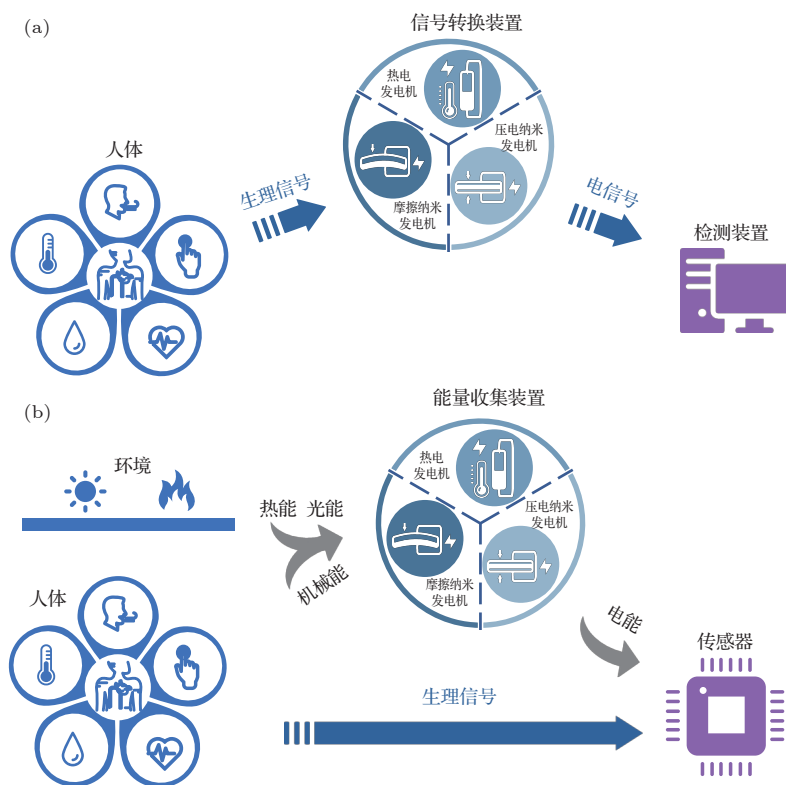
(a)

信号转换装置

热电发电机

压电纳米发电机

摩擦纳米发电机

人体

生理信号

电信号

检测装置

(b)

能量收集装置

环境

热电发电机

压电纳米发电机

摩擦纳米发电机

热能 光能

机械能

人体

电能

传感器

生理信号